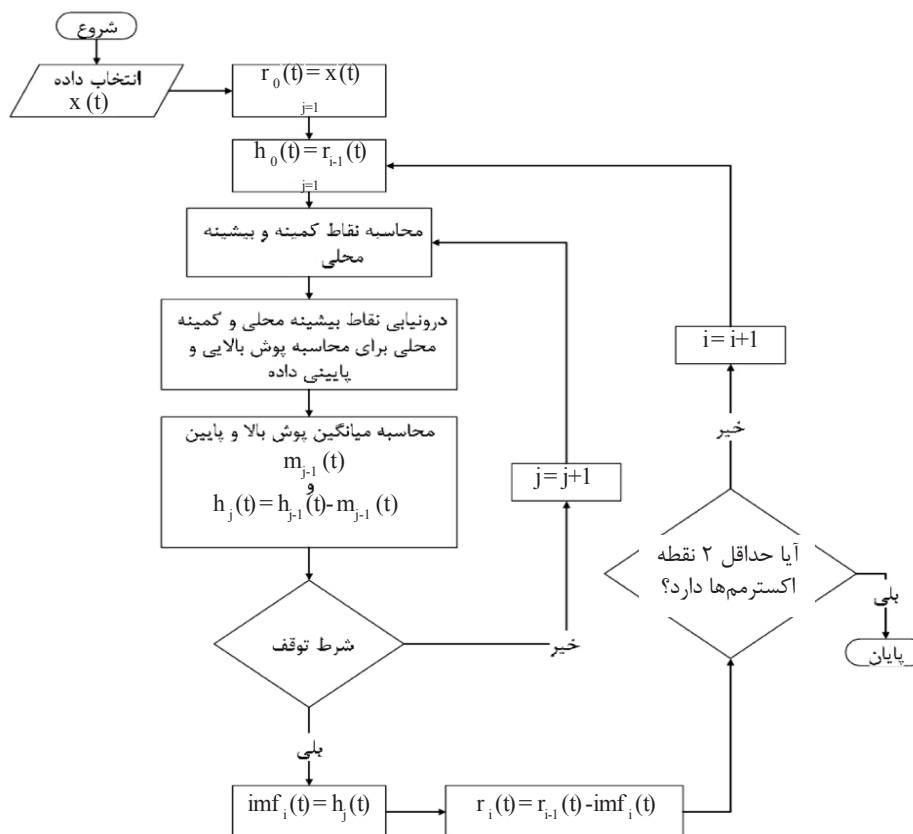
شروع

انتخاب داده
x (t)

$r_0(t) = x(t)$
j=1

$h_0(t) = r_{i-1}(t)$
j=1

محاسبه نقاط کمینه و بیشینه محلی

درونیابی نقاط بیشینه محلی و کمینه محلی برای محاسبه پوش بالایی و پایینی داده

محاسبه میانگین پوش بالا و پایین
$m_{j-1}(t)$
و
$h_j(t) = h_{j-1}(t) - m_{j-1}(t)$

j = j+1

شرط توقف

خیر

بلی

$imf_i(t) = h_j(t)$

$r_i(t) = r_{i-1}(t) - imf_i(t)$

آیا حداقل ۲ نقطه اکسترمم‌ها دارد؟

خیر

i = i+1

بلی

پایان